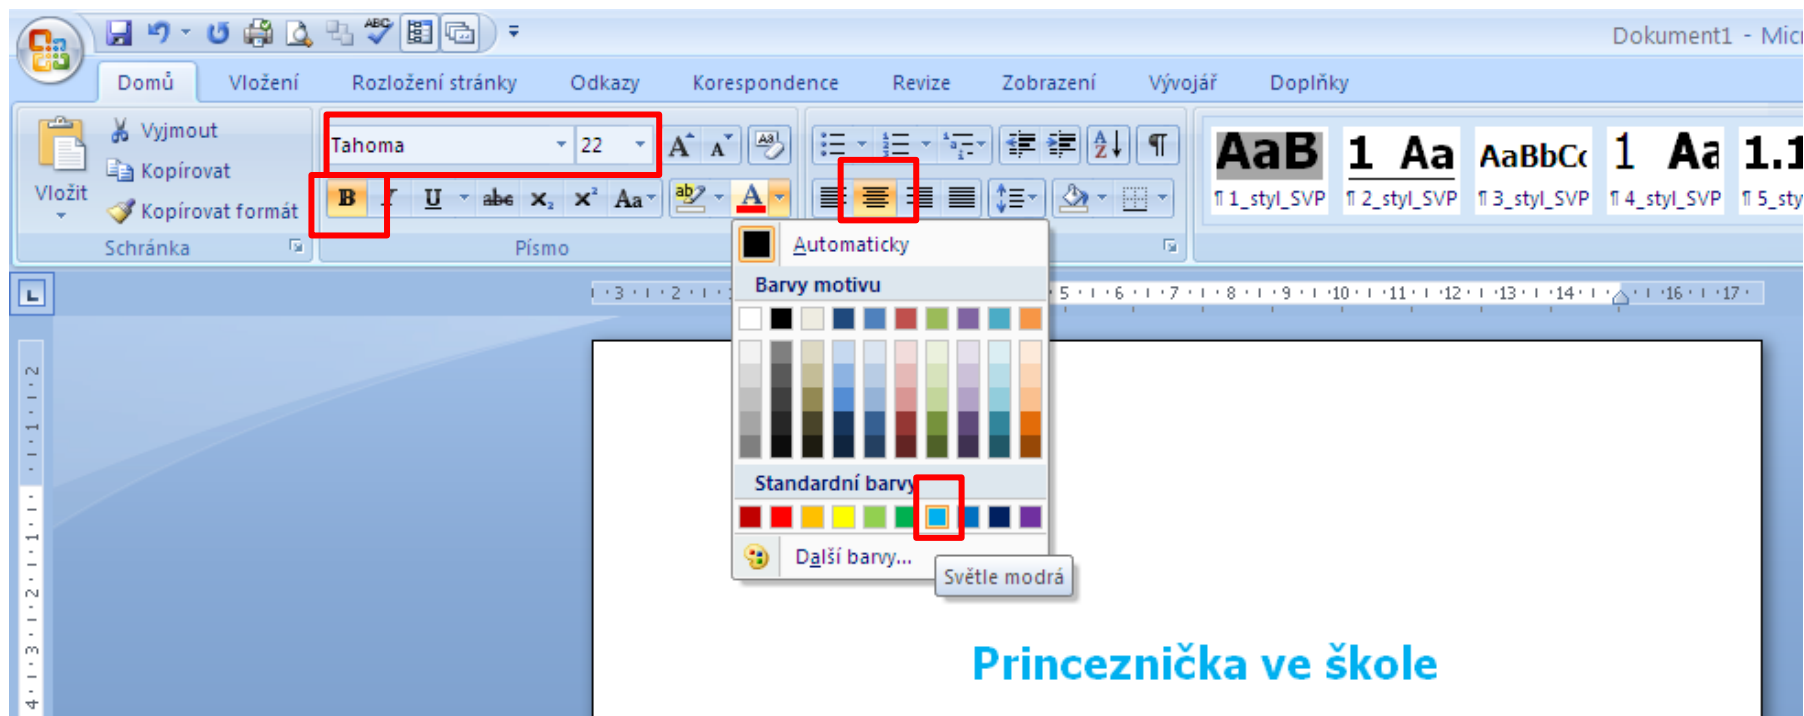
Dokument1 - Mic

Domů Vložení Rozložení stránky Odkazy Korespondence Revize Zobrazení Vývojář Doplňky

Vložit
Vyjmout
Kopírovat
Kopírovat formát
Schránka

Tahoma 22
B I U abe $x_2$ $x^2$ Aa
Písmo

Automaticky
Barvy motivu
Standardní barvy
Další barvy...
Světle modrá

AaB 1 Aa AaBbCc 1 Aa 1.1
¶ 1_styl_SVP ¶ 2_styl_SVP ¶ 3_styl_SVP ¶ 4_styl_SVP ¶ 5_sty

·3·1·2·1· 5·1·6·1·7·1·8·1·9·1·10·1·11·1·12·1·13·1·14·1·16·1·17·

Princeznička ve škole